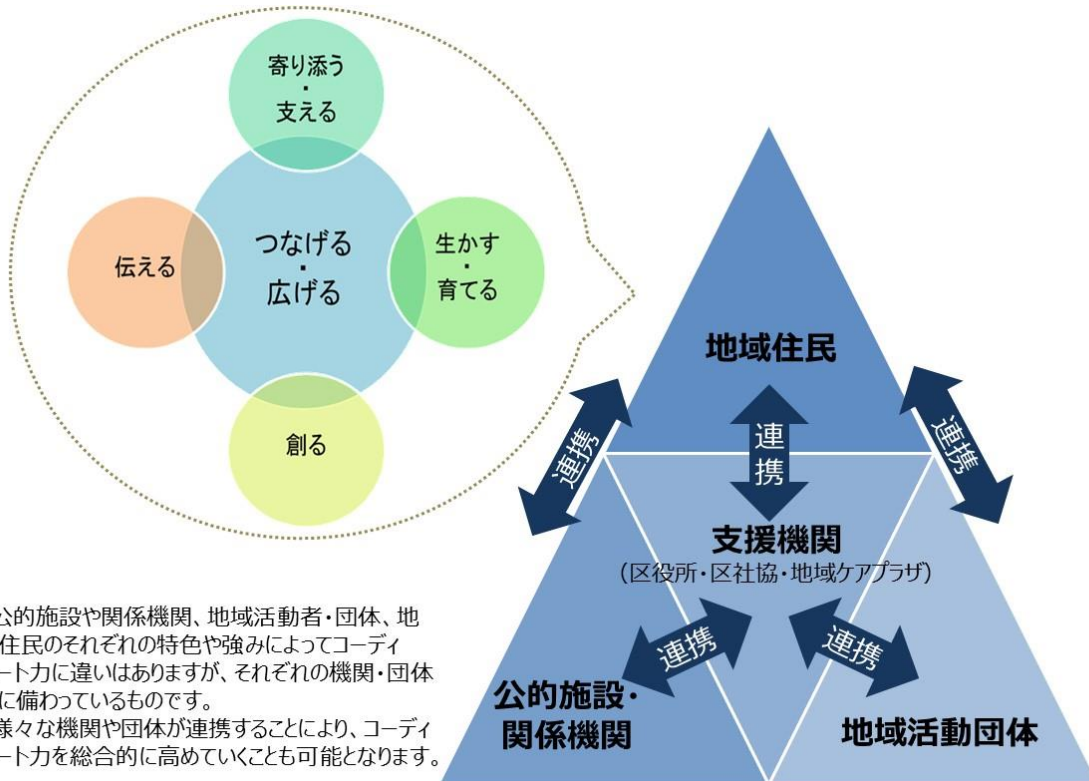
寄り添う
・
支える

伝える

つなげる
・
広げる

生かす
・
育てる

創る

公的施設や関係機関、地域活動者・団体、地住民のそれぞれの特色や強みによってコーディート力に違いはありますが、それぞれの機関・団体に備わっているものです。
様々な機関や団体が連携することにより、コーディート力を総合的に高めていくことも可能となります。

地域住民

連携

連携

連携

支援機関
（区役所・区社協・地域ケアプラザ）

連携

連携

公的施設・
関係機関

地域活動団体